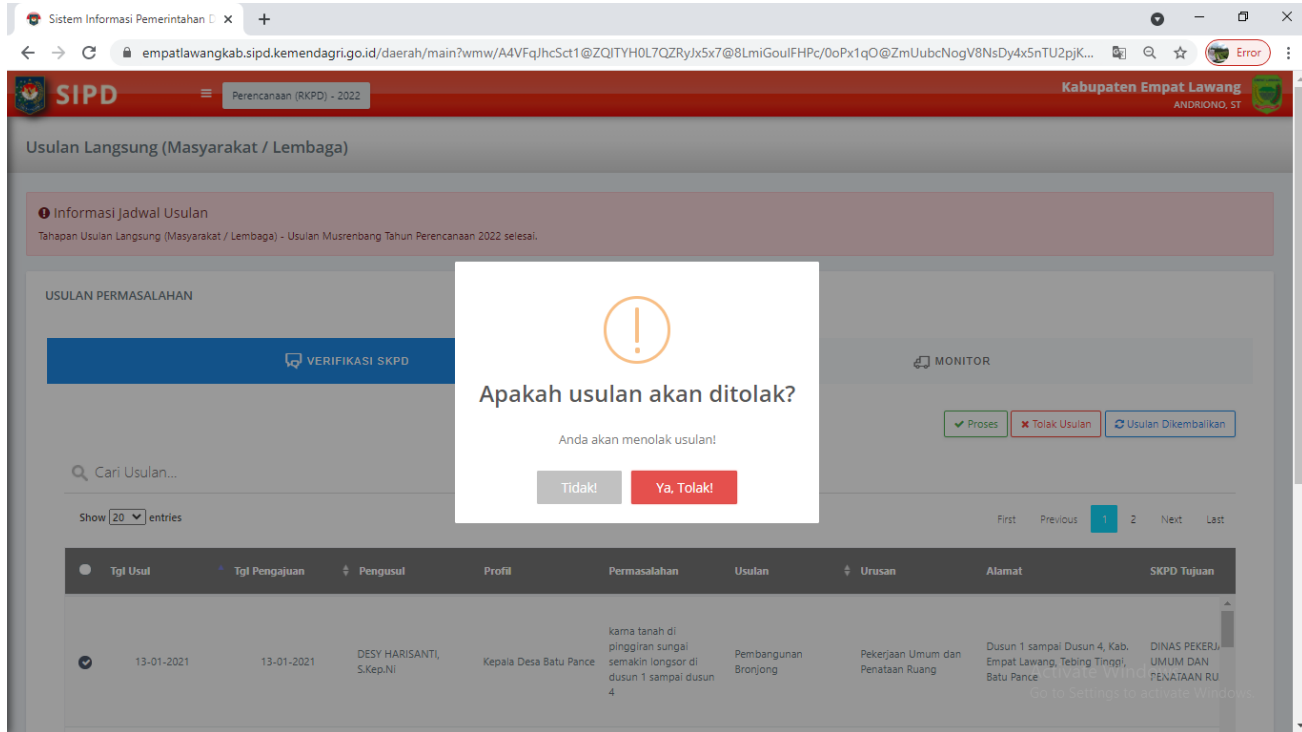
Sistem Informasi Pemerintahan D ×
+
empatlawangkab.sipd.kemendagri.go.id/daerah/main?wmw/A4VFqJhcSct1@ZQITYH0L7QZRyJx5x7@8LmiGouIFHPc/0oPx1qO@ZmUubcNogV8NsDy4x5nTU2pjK...
Error
SIPD
Perencanaan (RKPD) - 2022
Kabupaten Empat Lawang
ANDRIONO, ST

Usulan Langsung (Masyarakat / Lembaga)

Informasi Jadwal Usulan
Tahapan Usulan Langsung (Masyarakat / Lembaga) - Usulan Musrenbang Tahun Perencanaan 2022 selesai.

USULAN PERMASALAHAN

VERIFIKASI SKPD
MONITOR

Apakah usulan akan ditolak?
Anda akan menolak usulan!
Tidak!
Ya, Tolak!

Proses
Tolak Usulan
Usulan Dikembalikan

Cari Usulan...
Show 20 entries
First Previous 1 2 Next Last

| | Tgl Usul | Tgl Pengajuan | Pengusul | Profil | Permasalahan | Usulan | Urusan | Alamat | SKPD Tujuan |
|---|---|---|---|---|---|---|---|---|---|
| | 13-01-2021 | 13-01-2021 | DESY HARISANTI, S.Kep.Ni | Kepala Desa Batu Pance | karna tanah di pinggiran sungai semakin longsor di dusun 1 sampai dusun 4 | Pembangunan Bronjong | Pekerjaan Umum dan Penataan Ruang | Dusun 1 sampai Dusun 4, Kab. Empat Lawang, Tebing Tinggi, Batu Pance | DINAS PEKERJ UMUM DAN PENATAAN RU |

Activate Windows
Go to Settings to activate Windows.